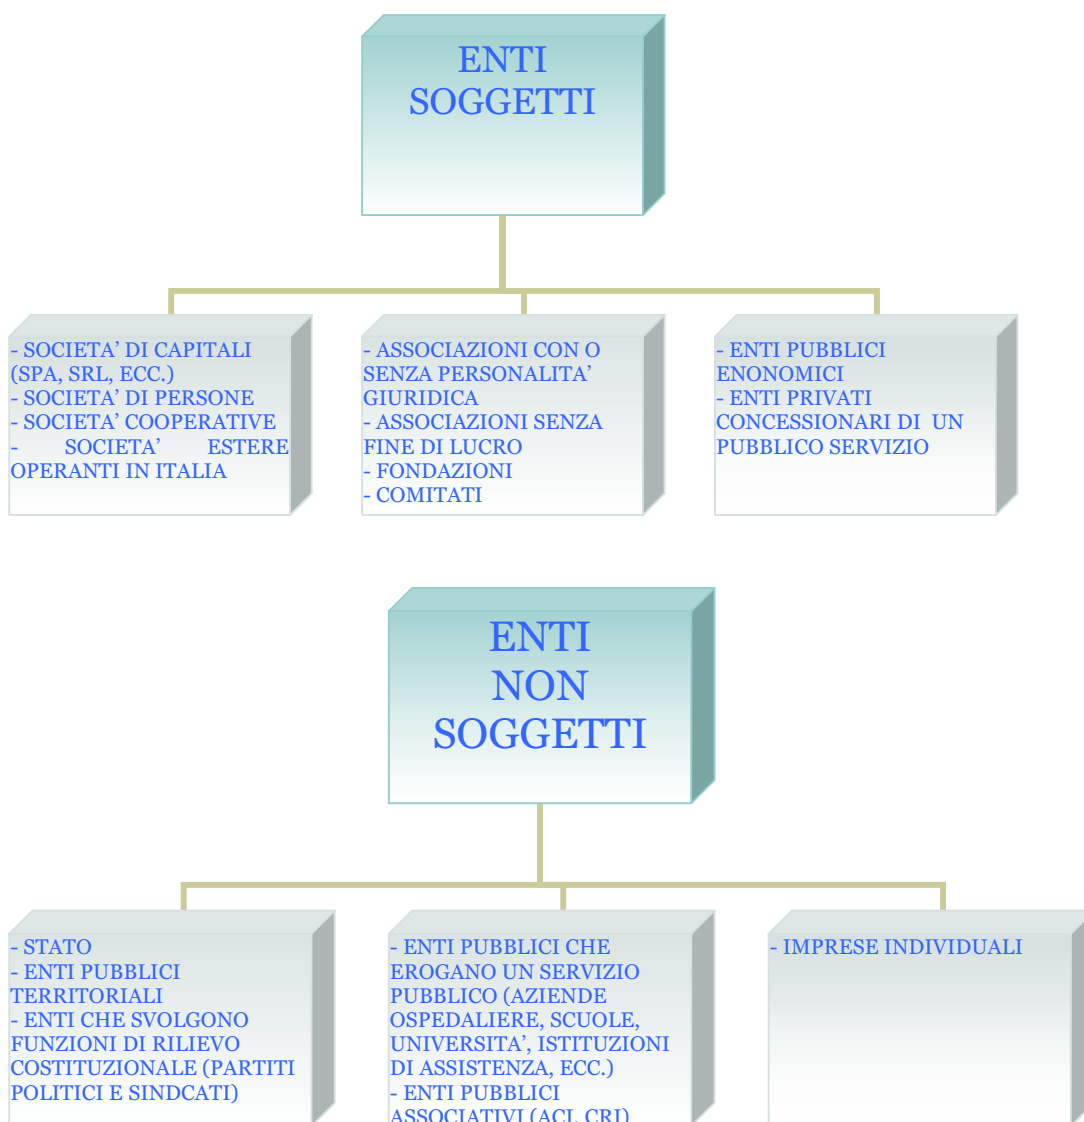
ENTI SOGGETTI

- SOCIETA' DI CAPITALI (SPA, SRL, ECC.)
- SOCIETA' DI PERSONE
- SOCIETA' COOPERATIVE
- SOCIETA' ESTERE OPERANTI IN ITALIA

- ASSOCIAZIONI CON O SENZA PERSONALITA' GIURIDICA
- ASSOCIAZIONI SENZA FINE DI LUCRO
- FONDAZIONI
- COMITATI

- ENTI PUBBLICI ENONOMICI
- ENTI PRIVATI CONCESSIONARI DI UN PUBBLICO SERVIZIO

ENTI NON SOGGETTI

- STATO
- ENTI PUBBLICI TERRITORIALI
- ENTI CHE SVOLGONO FUNZIONI DI RILIEVO COSTITUZIONALE (PARTITI POLITICI E SINDCATI)

- ENTI PUBBLICI CHE EROGANO UN SERVIZIO PUBBLICO (AZIENDE OSPEDALIERE, SCUOLE, UNIVERSITA', ISTITUZIONI DI ASSISTENZA, ECC.)
- ENTI PUBBLICI ASSOCIATIVI (ACI, CRI) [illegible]

- IMPRESE INDIVIDUALI